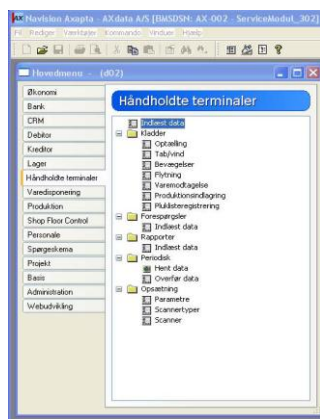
Navision Axapta - AXdata A/S [BMSDSN: AX-002 - ServiceModul_302]
Fil Rediger Værktøjer Kommando Vinduer Hjælp

Hovedmenu - (d02)

Økonomi
Bank
CRM
Debitor
Kreditor
Lager
Håndholdte terminaler
Varedisponering
Produktion
Shop Floor Control
Personale
Spørgeskema
Projekt
Basis
Administration
Webudvikling

Håndholdte terminaler

Indlæst data
Kladder
Optælling
Tab/vind
Bevægelser
Flytning
Varemodtagelse
Produktionsindlagring
Plukliste registrering
Forespørgsler
Indlæst data
Rapporter
Indlæst data
Periodisk
Hent data
Overfør data
Opsætning
Parametre
Scannertyper
Scanner